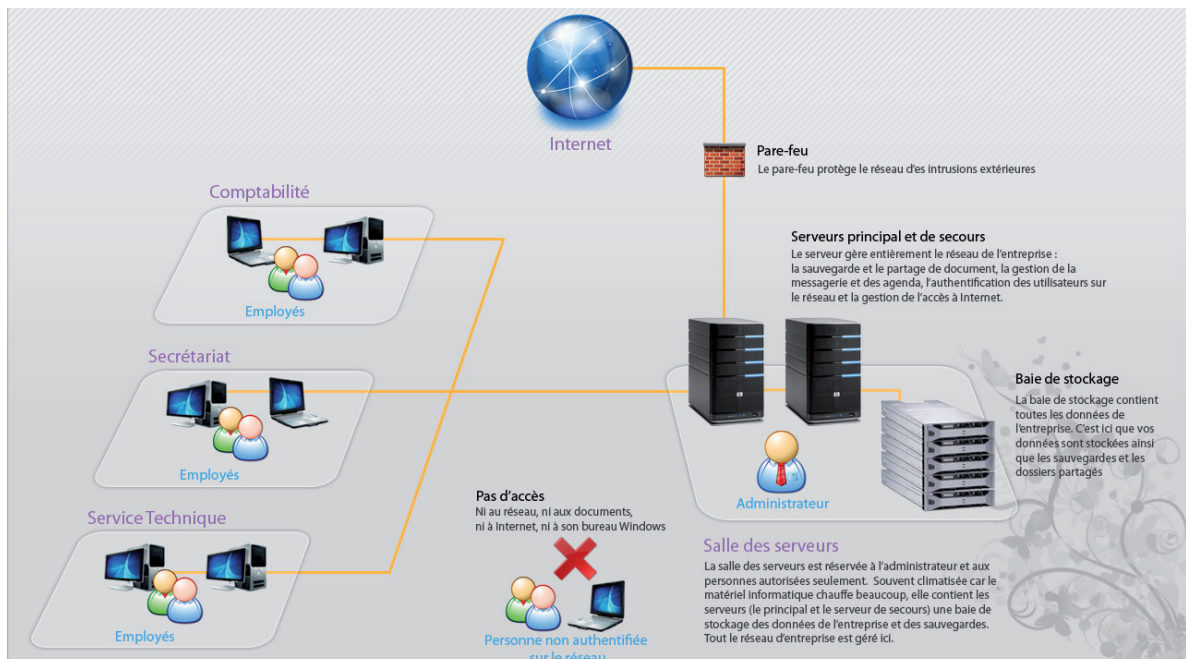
Internet

Pare-feu
Le pare-feu protège le réseau d'es intrusions extérieures

Comptabilité

Employés

Serveurs principal et de secours
Le serveur gère entièrement le réseau de l'entreprise : la sauvegarde et le partage de document, la gestion de la messagerie et des agenda, l'authentification des utilisateurs sur le réseau et la gestion de l'accès à Internet.

Secrétariat

Baie de stockage
La baie de stockage contient toutes les données de l'entreprise. C'est ici que vos données sont stockées ainsi que les sauvegardes et les dossiers partagés

Employés

Administrateur

Pas d'accès
Ni au réseau, ni aux documents, ni à Internet, ni à son bureau Windows

Service Technique

Salle des serveurs
La salle des serveurs est réservée à l'administrateur et aux personnes autorisées seulement. Souvent climatisée car le matériel informatique chauffe beaucoup, elle contient les serveurs (le principal et le serveur de secours) une baie de stockage des données de l'entreprise et des sauvegardes. Tout le réseau d'entreprise est géré ici.

Employés

Personne non authentifiée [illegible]